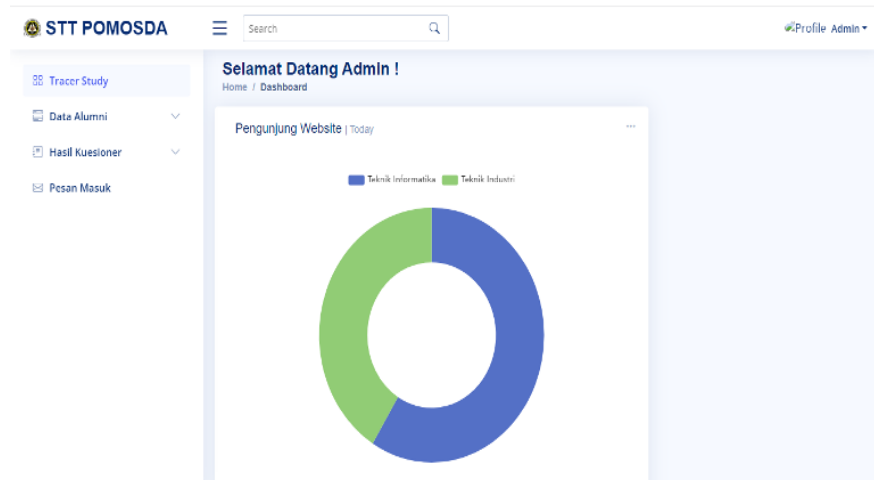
STT POMOSDA

Search

Profile Admin

Tracer Study

Data Alumni

Hasil Kuesioner

Pesan Masuk

Selamat Datang Admin !

Home / Dashboard

Pengunjung Website | Today

...

Teknik Informatika Teknik Industri